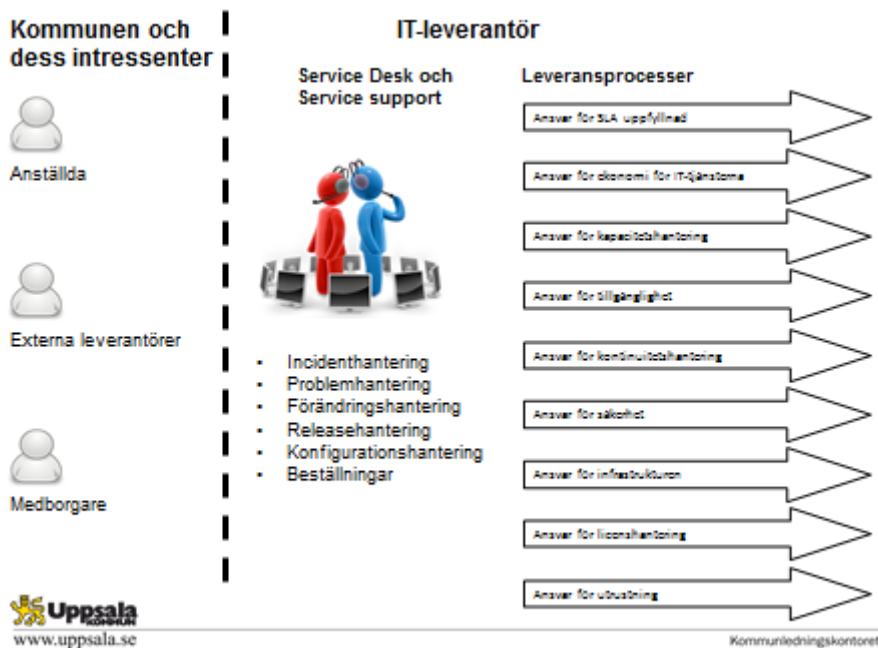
Kommunen och dess intressenter

Anställda

Externa leverantörer

Medborgare

IT-leverantör

Service Desk och Service support

- Incidenthantering
- Problemhantering
- Förändringshantering
- Releasehantering
- Konfigurationshantering
- Beställningar

Leveransprocesser

Ansvar för SLA uppfyllnad

Ansvar för ekonomi för IT-tjänsterna

Ansvar för kapacitetshantering

Ansvar för tillgänglighet

Ansvar för kontinuitetshantering

Ansvar för säkerhet

Ansvar för infrastrukturen

Ansvar för licenshantering

Ansvar för utrustning

Uppsala KOMMUN

www.uppsala.se

Kommunledningskontoret